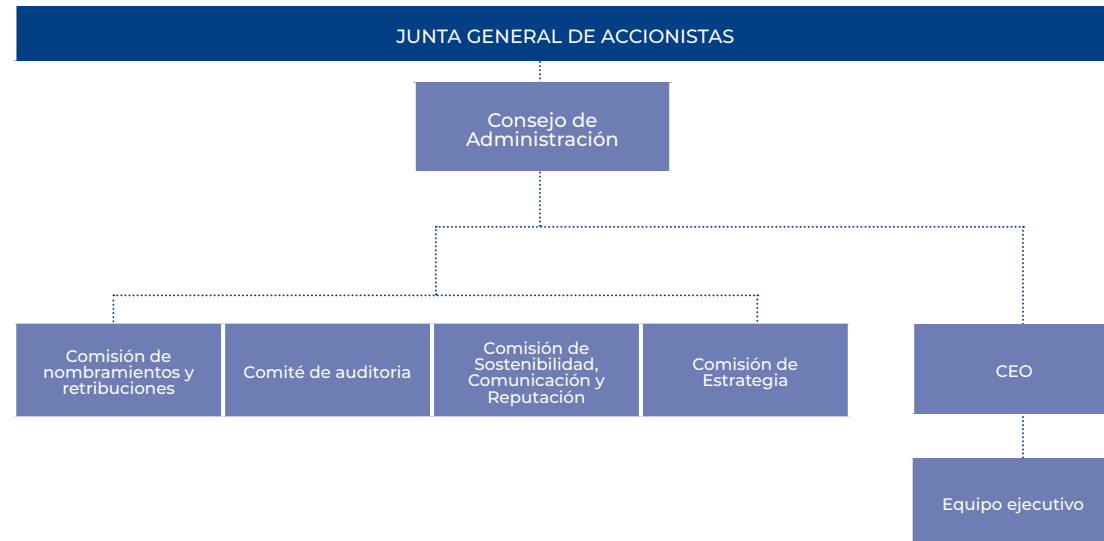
JUNTA GENERAL DE ACCIONISTAS

Consejo de Administración

Comisión de nombramientos y retribuciones

Comité de auditoria

Comisión de Sostenibilidad, Comunicación y Reputación

Comisión de Estrategia

CEO

Equipo ejecutivo